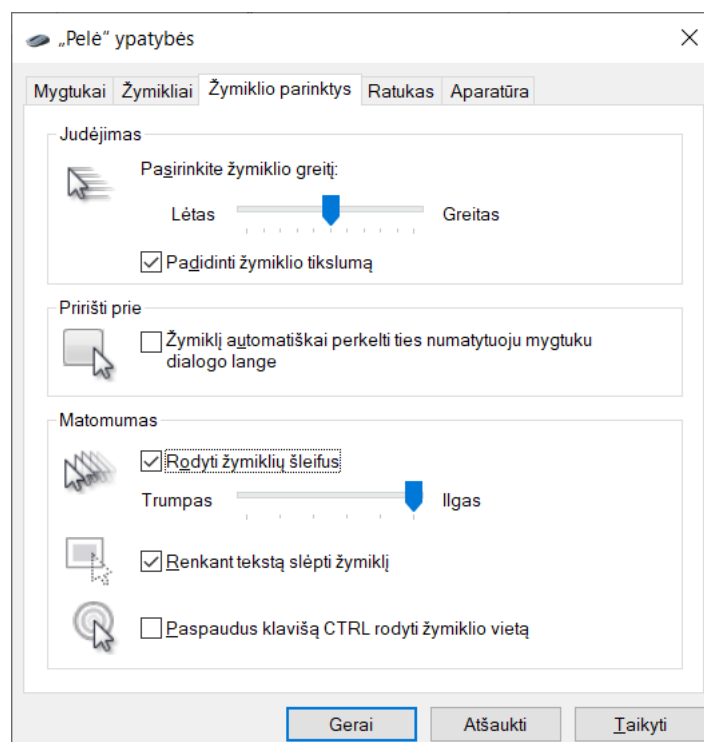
„Pelė“ ypatybės

×

Mygtukai | Žymikliai | Žymiklio parinktys | Ratukas | Aparatūra

Judėjimas

Pasirinkite žymiklio greitį:

Lėtas

Greitas

Padidinti žymiklio tikslumą

Pririšti prie

Žymiklį automatiškai perkelti ties numatytuoju mygtuku dialogo lange

Matomumas

Rodyti žymiklių šleifus

Trumpas

Ilgas

Renkant tekstą slėpti žymiklį

Paspaudus klavišą CTRL rodyti žymiklio vietą

Gerai

Atšaukti

Taikyti